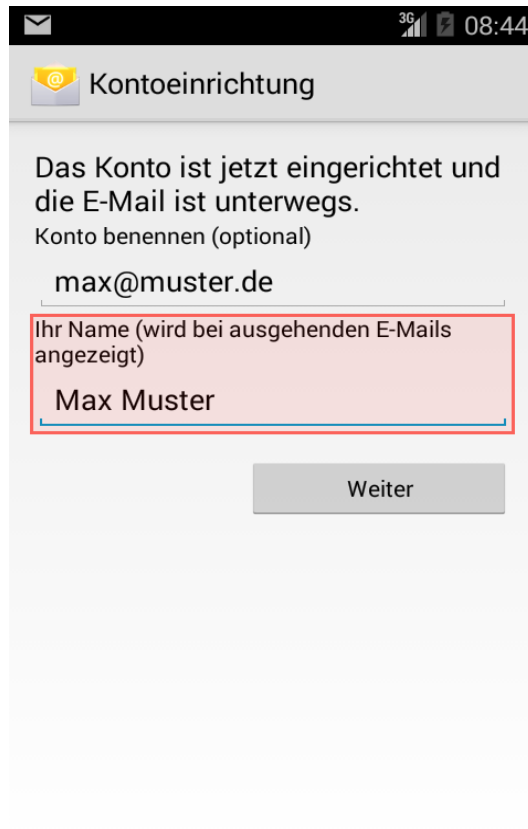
3G 08:44

Kontoeinrichtung

Das Konto ist jetzt eingerichtet und die E-Mail ist unterwegs.

Konto benennen (optional)

max@muster.de

Ihr Name (wird bei ausgehenden E-Mails angezeigt)

Max Muster

Weiter